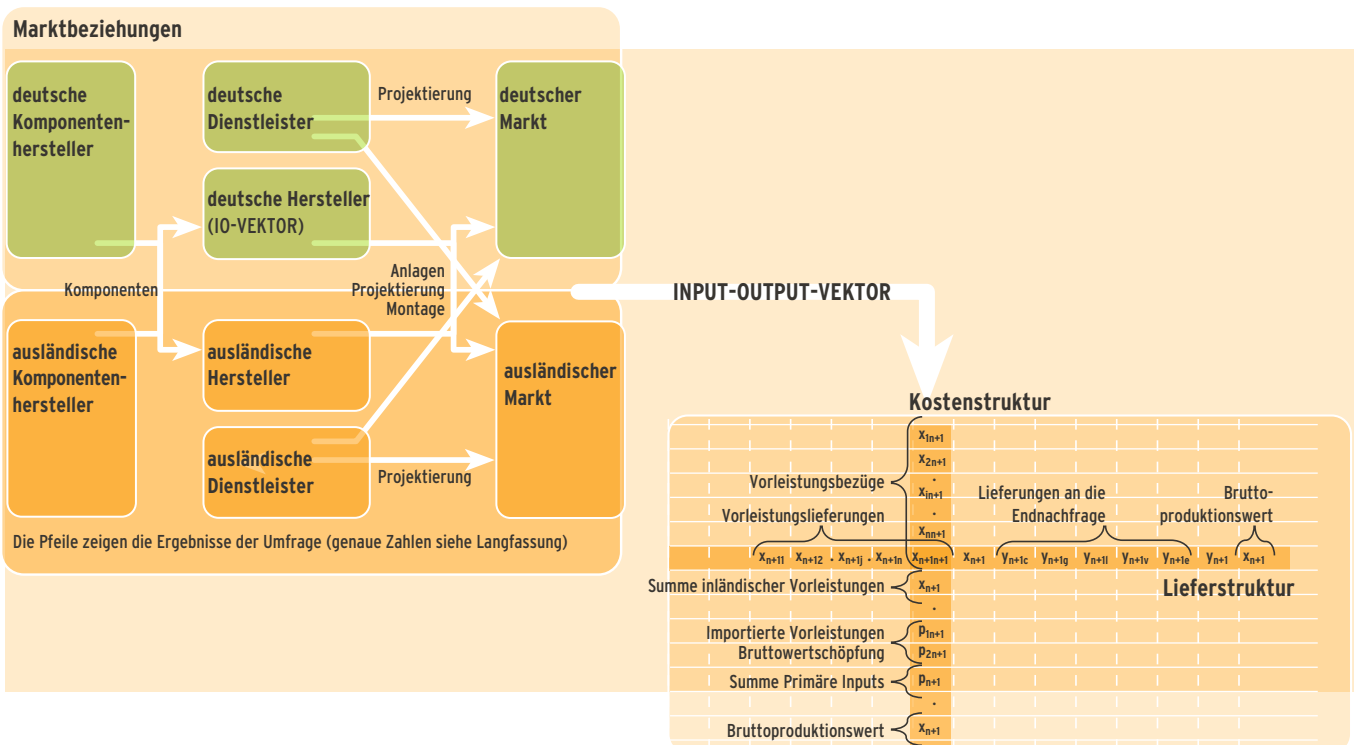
Marktbeziehungen

deutsche Komponentenhersteller

deutsche Dienstleister

Projektierung

deutscher Markt

deutsche Hersteller (IO-VEKTOR)

Anlagen Projektierung Montage

Komponenten

INPUT-OUTPUT-VEKTOR

ausländische Komponentenhersteller

ausländische Hersteller

ausländischer Markt

ausländische Dienstleister

Projektierung

Die Pfeile zeigen die Ergebnisse der Umfrage (genaue Zahlen siehe Langfassung)

Kostenstruktur

$x_{1n+1}$
$x_{2n+1}$
.
$x_{in+1}$
.
$x_{nn+1}$

Vorleistungsbezüge

Vorleistungslieferungen

Lieferungen an die Endnachfrage

Bruttoproduktionswert

$x_{n+11}$ $x_{n+12}$ . $x_{n+1j}$ . $x_{n+1n}$ $x_{n+1n+1}$ $x_{n+1}$ $y_{n+1c}$ $y_{n+1g}$ $y_{n+1l}$ $y_{n+1v}$ $y_{n+1e}$ $y_{n+1}$ $x_{n+1}$

Summe inländischer Vorleistungen $x_{n+1}$

Lieferstruktur

.

Importierte Vorleistungen $p_{1n+1}$

Bruttowertschöpfung $p_{2n+1}$

Summe Primäre Inputs $p_{n+1}$

.

Bruttoproduktionswert $x_{n+1}$